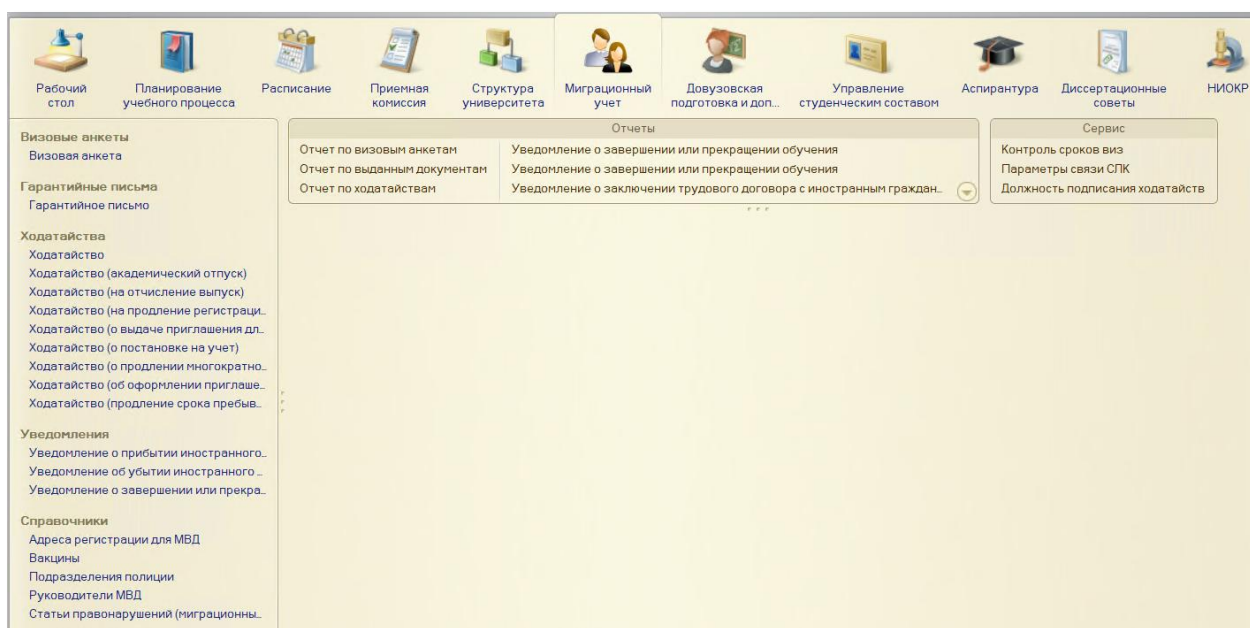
Рабочий стол
Планирование учебного процесса
Расписание
Приемная комиссия
Структура университета
Миграционный учет
Довузовская подготовка и доп...
Управление студенческим составом
Аспирантура
Диссертационные советы
НИОКР

Визовые анкеты
Визовая анкета

Гарантийные письма
Гарантийное письмо

Ходатайства
Ходатайство
Ходатайство (академический отпуск)
Ходатайство (на отчисление выпуск)
Ходатайство (на продление регистраци...
Ходатайство (о выдаче приглашения дл...
Ходатайство (о постановке на учет)
Ходатайство (о продлении многократно...
Ходатайство (об оформлении приглаше...
Ходатайство (продление срока пребыв...

Уведомления
Уведомление о прибытии иностранного...
Уведомление об убытии иностранного ...
Уведомление о завершении или прекра...

Справочники
Адреса регистрации для МВД
Вакцины
Подразделения полиции
Руководители МВД
Статьи правонарушений (миграционны...

Отчеты
Отчет по визовым анкетам
Отчет по выданным документам
Отчет по ходатайствам
Уведомление о завершении или прекращении обучения
Уведомление о завершении или прекращении обучения
Уведомление о заключении трудового договора с иностранным граждан...

Сервис
Контроль сроков виз
Параметры связи СПК
Должность подписания ходатайств